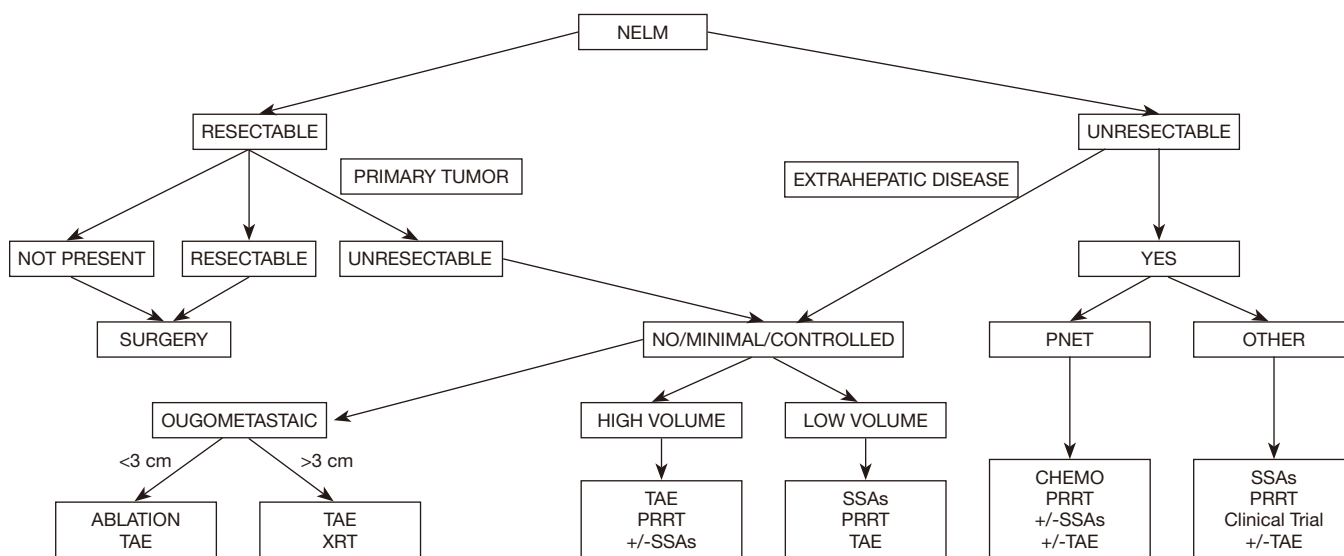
NELM

RESECTABLE

UNRESECTABLE

PRIMARY TUMOR

EXTRAHEPATIC DISEASE

NOT PRESENT

RESECTABLE

UNRESECTABLE

YES

SURGERY

NO/MINIMAL/CONTROLLED

PNET

OTHER

OUGOMETASTAIC

HIGH VOLUME

LOW VOLUME

<3 cm

>3 cm

ABLATION
TAE

TAE
XRT

TAE
PRRT
+/-SSAs

SSAs
PRRT
TAE

CHEMO
PRRT
+/-SSAs
+/-TAE

SSAs
PRRT
Clinical Trial
+/-TAE